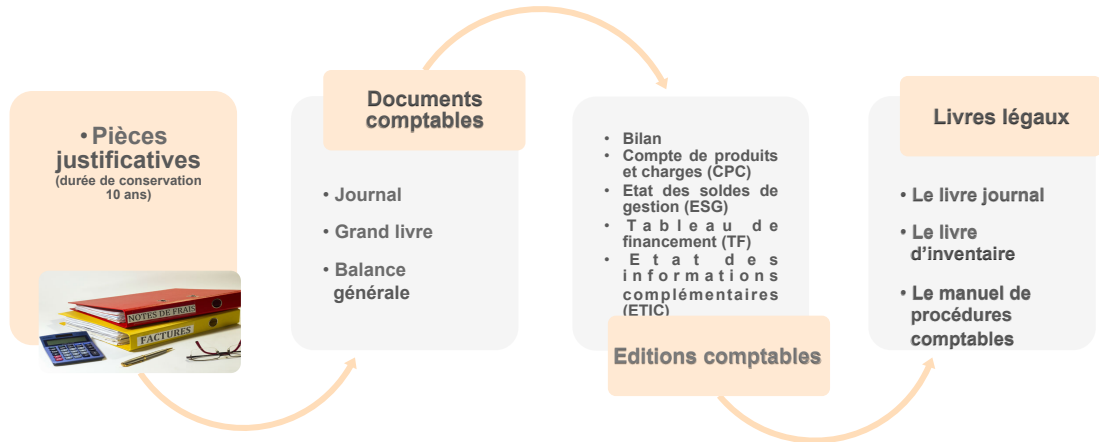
• Pièces justificatives
(durée de conservation 10 ans)

NOTES DE FRAIS
FACTURES

Documents comptables

• Journal
• Grand livre
• Balance générale

• Bilan
• Compte de produits et charges (CPC)
• Etat des soldes de gestion (ESG)
• Tableau de financement (TF)
• Etat des informations complémentaires (ETIC)

Editions comptables

Livres légaux

• Le livre journal
• Le livre d'inventaire
• Le manuel de procédures comptables